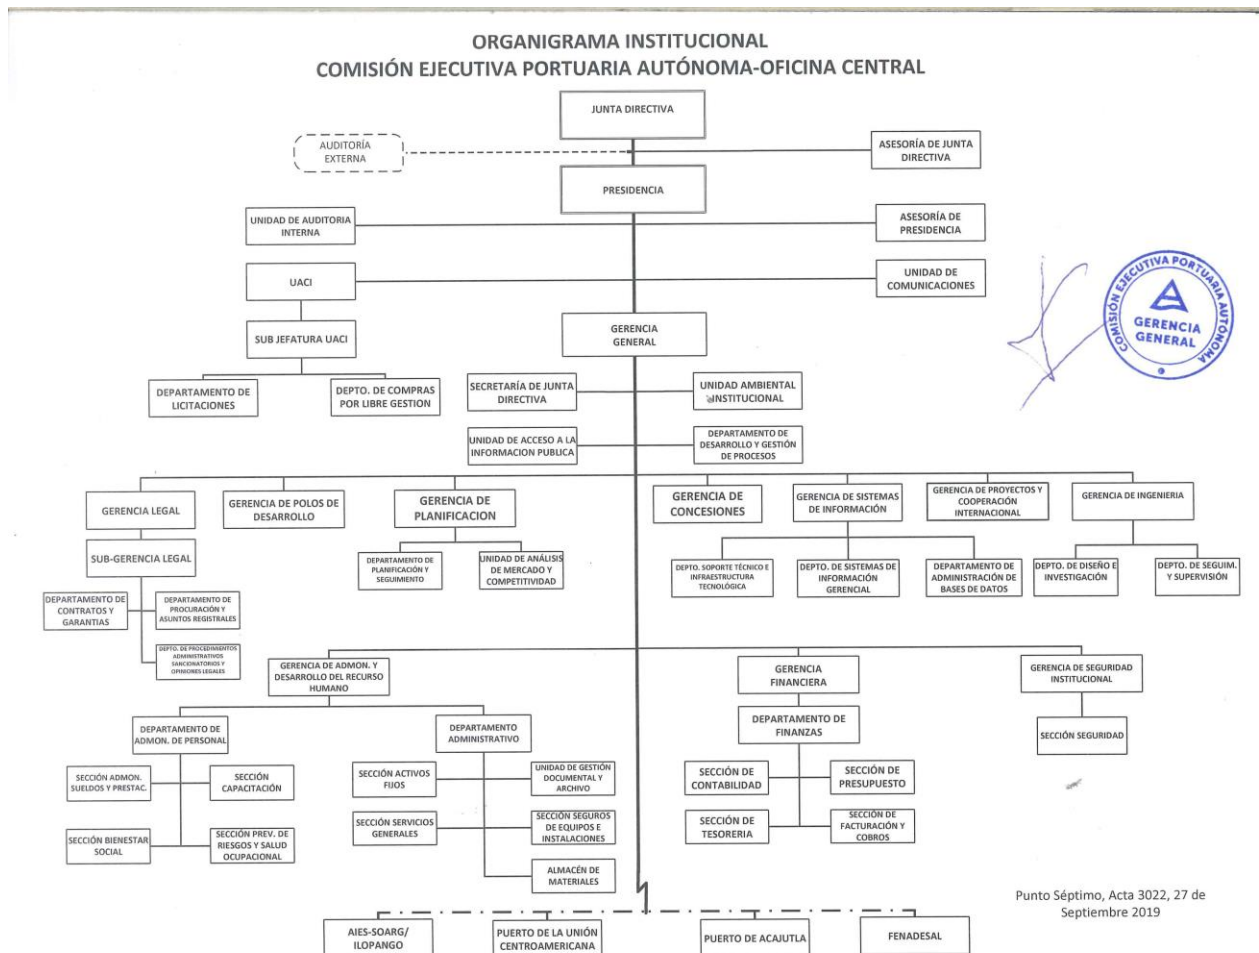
ORGANIGRAMA INSTITUCIONAL
COMISIÓN EJECUTIVA PORTUARIA AUTÓNOMA-OFICINA CENTRAL

JUNTA DIRECTIVA

AUDITORÍA EXTERNA

ASESORÍA DE JUNTA DIRECTIVA

PRESIDENCIA

UNIDAD DE AUDITORIA INTERNA

ASESORÍA DE PRESIDENCIA

UACI

UNIDAD DE COMUNICACIONES

SUB JEFATURA UACI

GERENCIA GENERAL

COMISIÓN EJECUTIVA PORTUARIA AUTÓNOMA
GERENCIA GENERAL

DEPARTAMENTO DE LICITACIONES

DEPTO. DE COMPRAS POR LIBRE GESTION

SECRETARÍA DE JUNTA DIRECTIVA

UNIDAD AMBIENTAL INSTITUCIONAL

UNIDAD DE ACCESO A LA INFORMACION PUBLICA

DEPARTAMENTO DE DESARROLLO Y GESTIÓN DE PROCESOS

GERENCIA LEGAL

GERENCIA DE POLOS DE DESARROLLO

GERENCIA DE PLANIFICACION

GERENCIA DE CONCESIONES

GERENCIA DE SISTEMAS DE INFORMACIÓN

GERENCIA DE PROYECTOS Y COOPERACIÓN INTERNACIONAL

GERENCIA DE INGENIERIA

SUB-GERENCIA LEGAL

DEPARTAMENTO DE PLANIFICACIÓN Y SEGUIMIENTO

UNIDAD DE ANÁLISIS DE MERCADO Y COMPETITIVIDAD

DEPTO. SOPORTE TÉCNICO E INFRAESTRUCTURA TECNOLÓGICA

DEPTO. DE SISTEMAS DE INFORMACIÓN GERENCIAL

DEPARTAMENTO DE ADMINISTRACIÓN DE BASES DE DATOS

DEPTO. DE DISEÑO E INVESTIGACIÓN

DEPTO. DE SEGUIM. Y SUPERVISIÓN

DEPARTAMENTO DE CONTRATOS Y GARANTIAS

DEPARTAMENTO DE PROCURACIÓN Y ASUNTOS REGISTRALES

DEPTO. DE PROCEDIMIENTOS ADMINISTRATIVOS SANCIONATORIOS Y OPINIONES LEGALES

GERENCIA DE ADMON. Y DESARROLLO DEL RECURSO HUMANO

GERENCIA FINANCIERA

GERENCIA DE SEGURIDAD INSTITUCIONAL

DEPARTAMENTO DE ADMON. DE PERSONAL

DEPARTAMENTO ADMINISTRATIVO

DEPARTAMENTO DE FINANZAS

SECCIÓN SEGURIDAD

SECCIÓN ADMON. SUELDOS Y PRESTAC.

SECCIÓN CAPACITACIÓN

SECCIÓN ACTIVOS FIJOS

UNIDAD DE GESTIÓN DOCUMENTAL Y ARCHIVO

SECCIÓN DE CONTABILIDAD

SECCIÓN DE PRESUPUESTO

SECCIÓN BIENESTAR SOCIAL

SECCIÓN PREV. DE RIESGOS Y SALUD OCUPACIONAL

SECCIÓN SERVICIOS GENERALES

SECCIÓN SEGUROS DE EQUIPOS E INSTALACIONES

SECCIÓN DE TESORERIA

SECCIÓN DE FACTURACIÓN Y COBROS

ALMACÉN DE MATERIALES

Punto Séptimo, Acta 3022, 27 de Septiembre 2019

AIES-SOARG/ ILOPANGO

PUERTO DE LA UNIÓN CENTROAMERICANA

PUERTO DE ACAJUTLA

FENADESAL